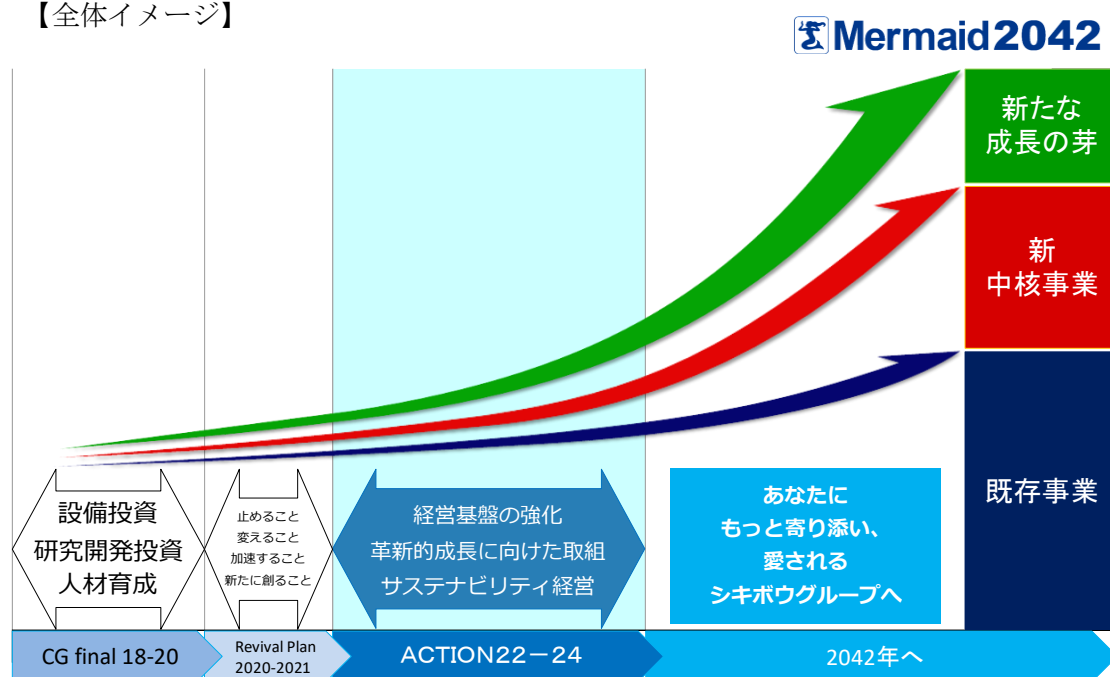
【全体イメージ】

Mermaid 2042

新たな成長の芽

新
中核事業

既存事業

設備投資
研究開発投資
人材育成

止めること
変えること
加速すること
新たに創ること

経営基盤の強化
革新的成長に向けた取組
サステナビリティ経営

あなたに
もっと寄り添い、
愛される
シキボウグループへ

CG final 18-20

Revival Plan
2020-2021

ACTION22－24

2042年へ